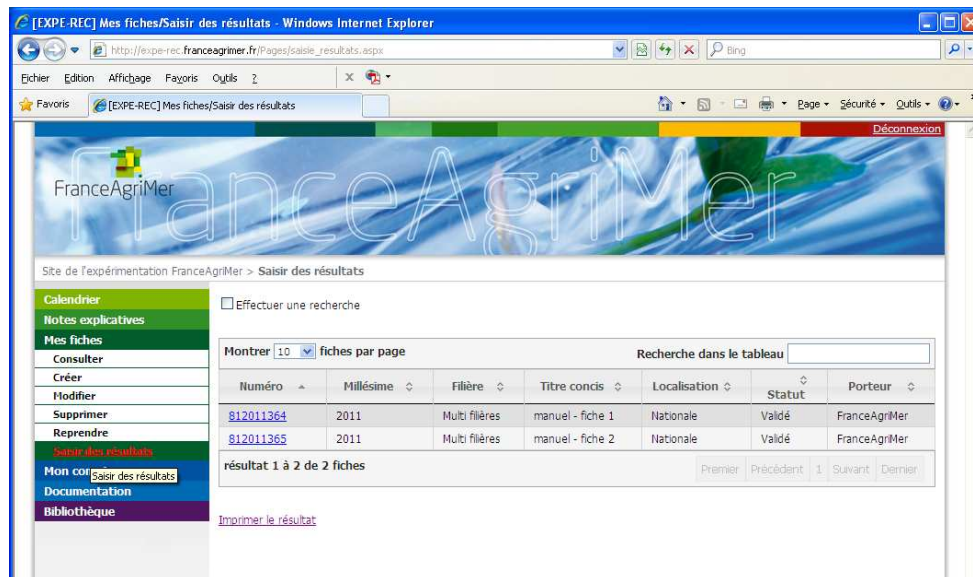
[EXPE-REC] Mes fiches/Saisir des résultats - Windows Internet Explorer

http://expe-rec.franceagrimer.fr/Pages/saisie_resultats.aspx

Bing

Fichier Edition Affichage Favoris Outils ?

Favoris [EXPE-REC] Mes fiches/Saisir des résultats

Page Sécurité Outils

Déconnexion

FranceAgriMer

Site de l'expérimentation FranceAgriMer > Saisir des résultats

Calendrier
Notes explicatives
Mes fiches
Consulter
Créer
Modifier
Supprimer
Reprendre
Saisir des résultats
Mon co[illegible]
Saisir des résultats
Documentation
Bibliothèque

Effectuer une recherche

Montrer 10 fiches par page

Recherche dans le tableau

| Numéro | Millésime | Filière | Titre concis | Localisation | Statut | Porteur |
|---|---|---|---|---|---|---|
| 812011364 | 2011 | Multi filières | manuel - fiche 1 | Nationale | Validé | FranceAgriMer |
| 812011365 | 2011 | Multi filières | manuel - fiche 2 | Nationale | Validé | FranceAgriMer |

résultat 1 à 2 de 2 fiches

Premier Précédent 1 Suivant Dernier

Imprimer le résultat